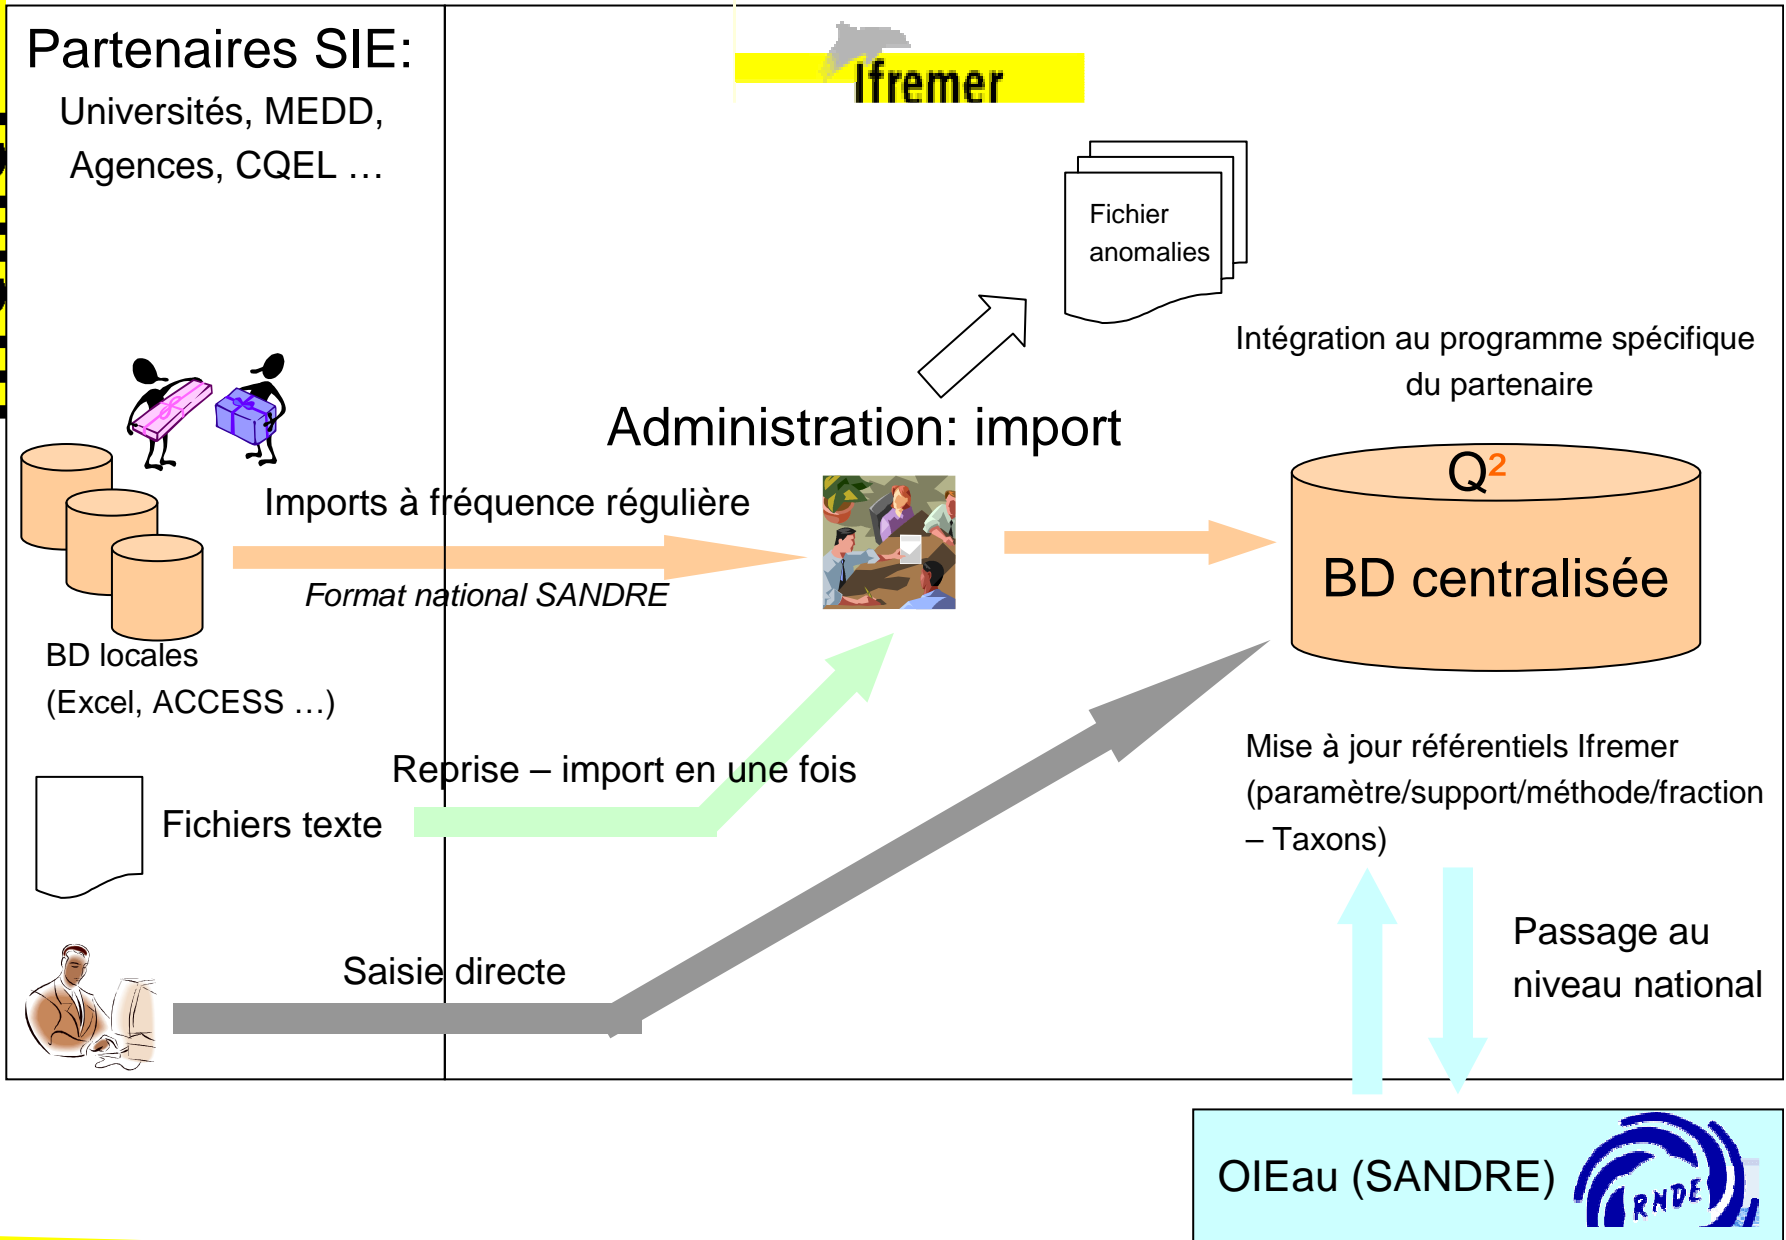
Partenaires SIE:
Universités, MEDD,
Agences, CQEL …

Ifremer

Fichier anomalies

Intégration au programme spécifique du partenaire

Administration: import

Imports à fréquence régulière

Format national SANDRE

$Q^2$

BD centralisée

BD locales
(Excel, ACCESS …)

Reprise – import en une fois

Fichiers texte

Mise à jour référentiels Ifremer (paramètre/support/méthode/fraction – Taxons)

Saisie directe

Passage au niveau national

OIEau (SANDRE)

RNDE